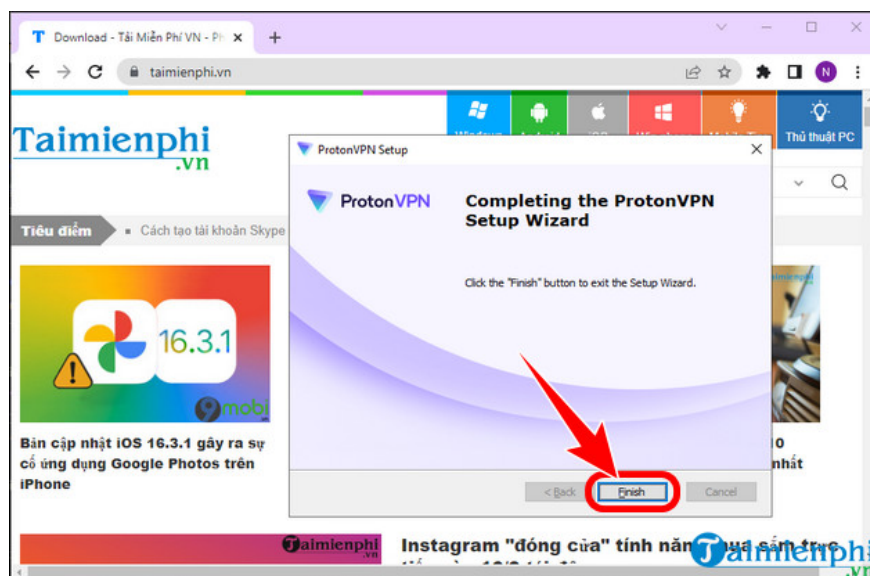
Download - Tải Miễn Phí VN - Ph
taimienphi.vn
N
Taimienphi
.vn
Thủ thuật PC
Tiêu điểm
Cách tạo tài khoản Skype
16.3.1
mobi
Bản cập nhật iOS 16.3.1 gây ra sự cố ứng dụng Google Photos trên iPhone
ProtonVPN Setup
ProtonVPN
Completing the ProtonVPN Setup Wizard
Click the "Finish" button to exit the Setup Wizard.
< Back
Finish
Cancel
0
nhất
Taimienphi
.vn
Instagram "đóng cửa" tính năng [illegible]
Taimienphi
.vn